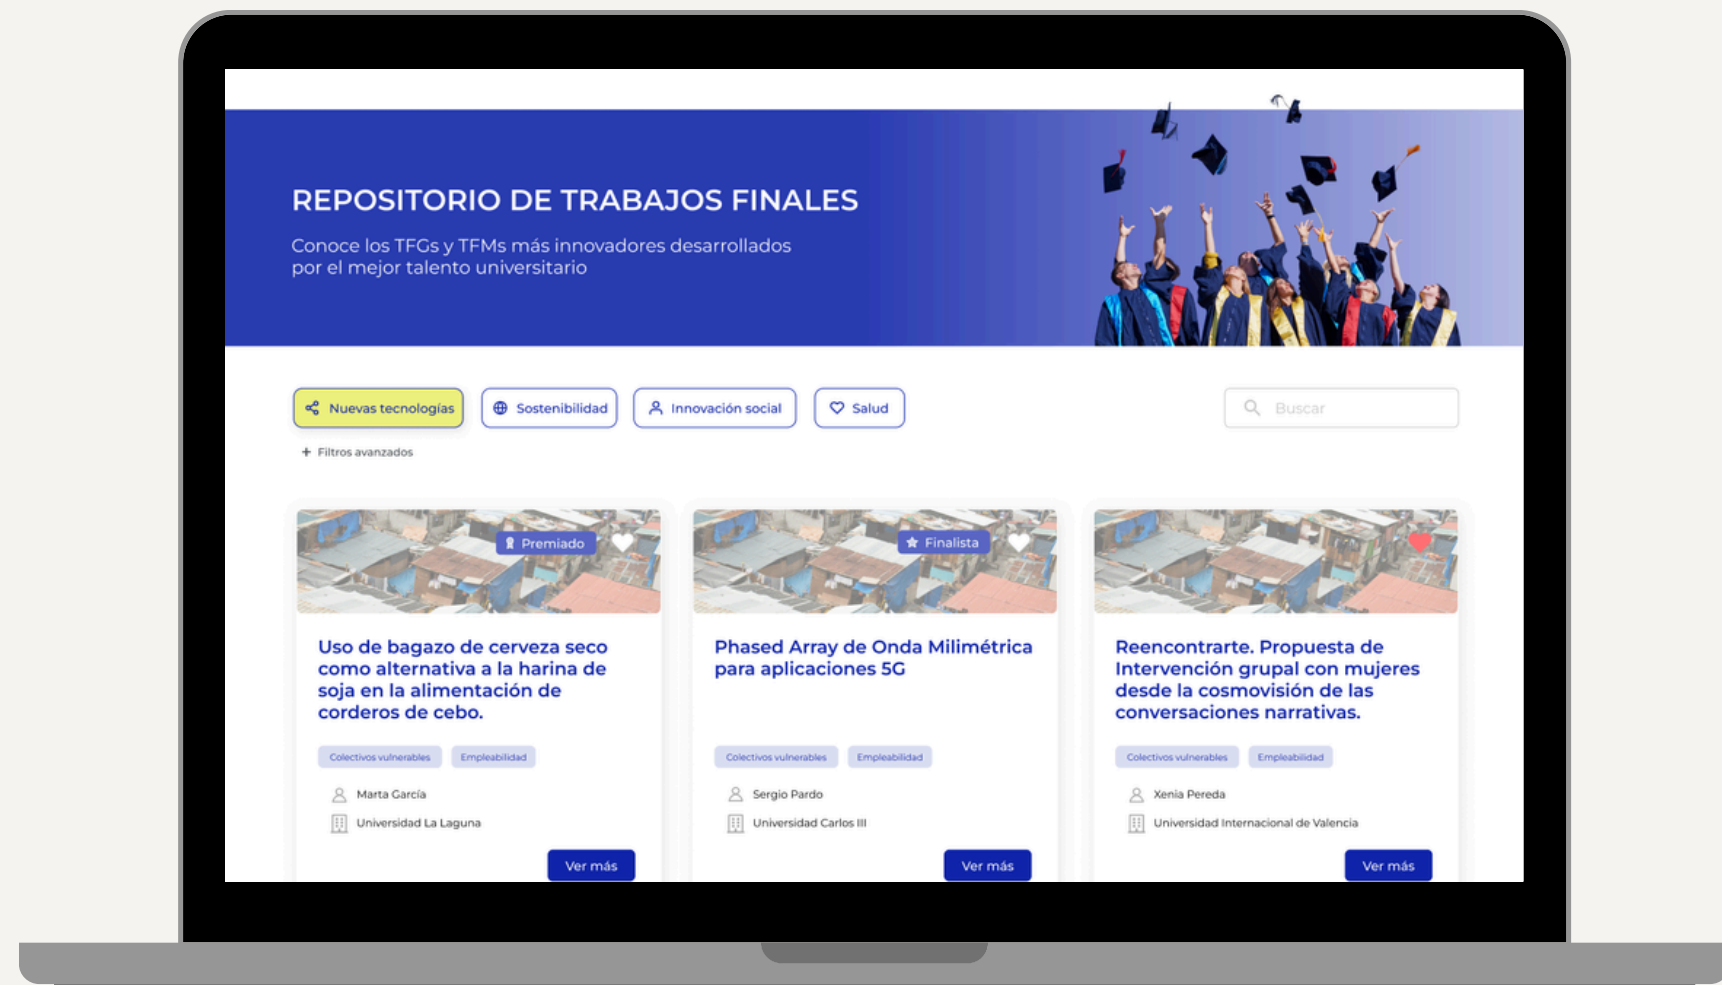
REPOSITORIO DE TRABAJOS FINALES

Conoce los TFGs y TFMs más innovadores desarrollados por el mejor talento universitario

Nuevas tecnologías
Sostenibilidad
Innovación social
Salud

Buscar

+ Filtros avanzados

Premiado

Uso de bagazo de cerveza seco como alternativa a la harina de soja en la alimentación de corderos de cebo.

Colectivos vulnerables
Empleabilidad

Marta García
Universidad La Laguna

Ver más

Finalista

Phased Array de Onda Milimétrica para aplicaciones 5G

Colectivos vulnerables
Empleabilidad

Sergio Pardo
Universidad Carlos III

Ver más

Reencontrarte. Propuesta de Intervención grupal con mujeres desde la cosmovisión de las conversaciones narrativas.

Colectivos vulnerables
Empleabilidad

Xenia Pereda
Universidad Internacional de Valencia

Ver más